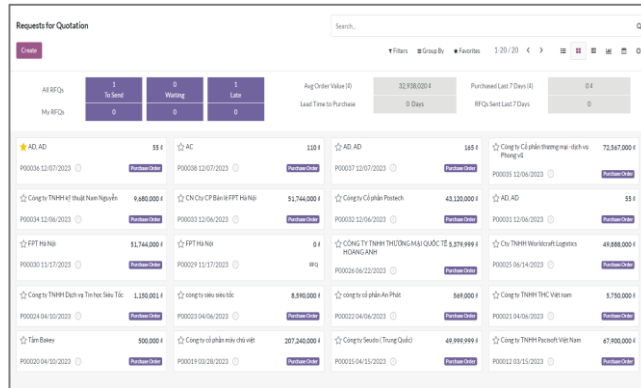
Requests for Quotation

Search...

Create

Filters Group By Favorites 1-20 / 20

All RFQs
1 To Send
0 Waiting
1 Late

My RFQs
0
0
0

Avg Order Value (₫) 32,938,020 ₫
Lead Time to Purchase 0 Days
Purchased Last 7 Days (₫) 0 ₫
RFQs Sent Last 7 Days 0

AD, AD 55 ₫
P00036 12/07/2023 Purchase Order

AC 110 ₫
P00038 12/07/2023 Purchase Order

AD, AD 165 ₫
P00037 12/07/2023 Purchase Order

Công ty Cổ phần thương mại - dịch vụ Phong vũ 72,567,000 ₫
P00035 12/06/2023 Purchase Order

Công ty TNHH kỹ thuật Nam Nguyễn 9,680,000 ₫
P00034 12/06/2023 Purchase Order

CN Cty CP Bán lẻ FPT Hà Nội 51,744,000 ₫
P00033 12/06/2023 Purchase Order

Công ty Cổ phần Postech 43,120,000 ₫
P00032 12/06/2023 Purchase Order

AD, AD 55 ₫
P00031 12/06/2023 Purchase Order

FPT Hà Nội 51,744,000 ₫
P00030 11/17/2023 Purchase Order

FPT Hà Nội 0 ₫
P00029 11/17/2023 RFQ

CÔNG TY TNHH THƯƠNG MẠI QUỐC TẾ HOÀNG ANH 5,379,999 ₫
P00026 06/22/2023 Purchase Order

Cty TNHH Worldcraft Logistics 49,888,000 ₫
P00025 06/14/2023 Purchase Order

Công ty TNHH Dịch vụ Tin học Siêu Tốc 1,150,001 ₫
P00024 04/10/2023 Purchase Order

công ty siêu siêu tốc 8,590,000 ₫
P00023 04/06/2023 Purchase Order

công ty cổ phần An Phát 569,000 ₫
P00022 04/06/2023 Purchase Order

Công ty TNHH THC Việt nam 5,750,000 ₫
P00021 04/06/2023 Purchase Order

Tâm Bakev 500,000 ₫
P00020 04/10/2023 Purchase Order

công ty cổ phần máy chủ việt 207,240,000 ₫
P00019 03/28/2023 Purchase Order

Công ty Seudo (Trung Quốc) 69,999,999 ₫
P00015 04/15/2023 Purchase Order

Công ty TNHH Pacsoft Việt Nam 67,900,000 ₫
P00012 03/15/2023 Purchase Order